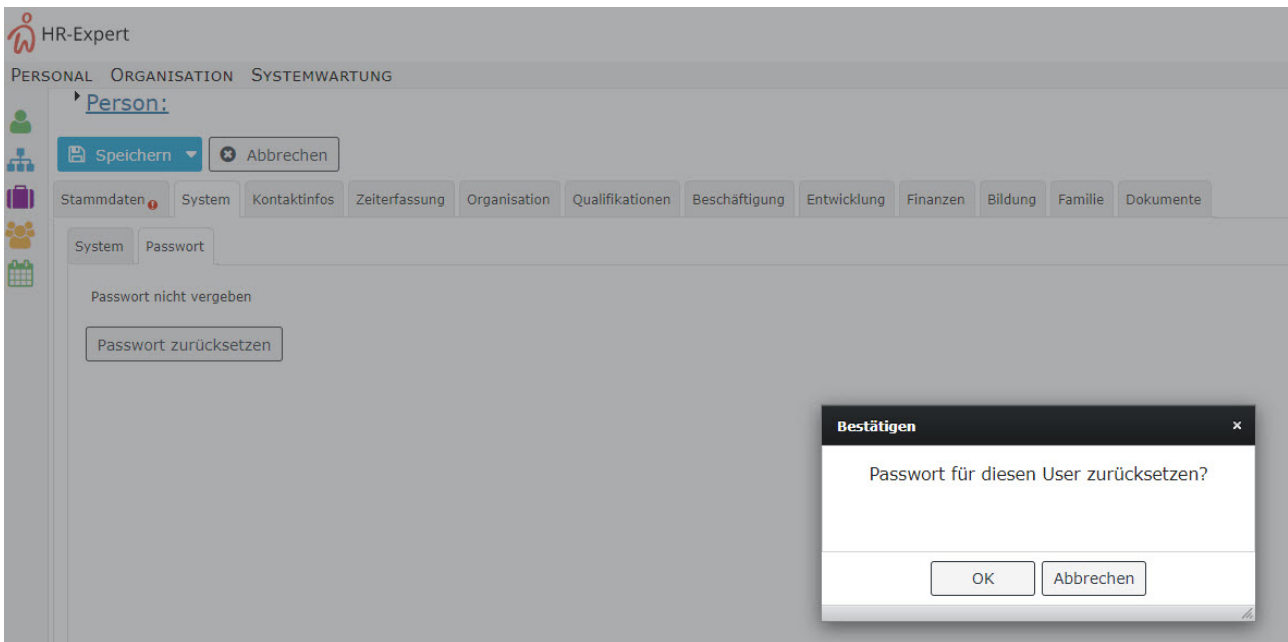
HR-Expert

PERSONAL ORGANISATION SYSTEMWARTUNG

Person:

Speichern Abbrechen

Stammdaten System Kontaktinfos Zeiterfassung Organisation Qualifikationen Beschäftigung Entwicklung Finanzen Bildung Familie Dokumente

System Passwort

Passwort nicht vergeben

Passwort zurücksetzen

Bestätigen ×

Passwort für diesen User zurücksetzen?

OK Abbrechen